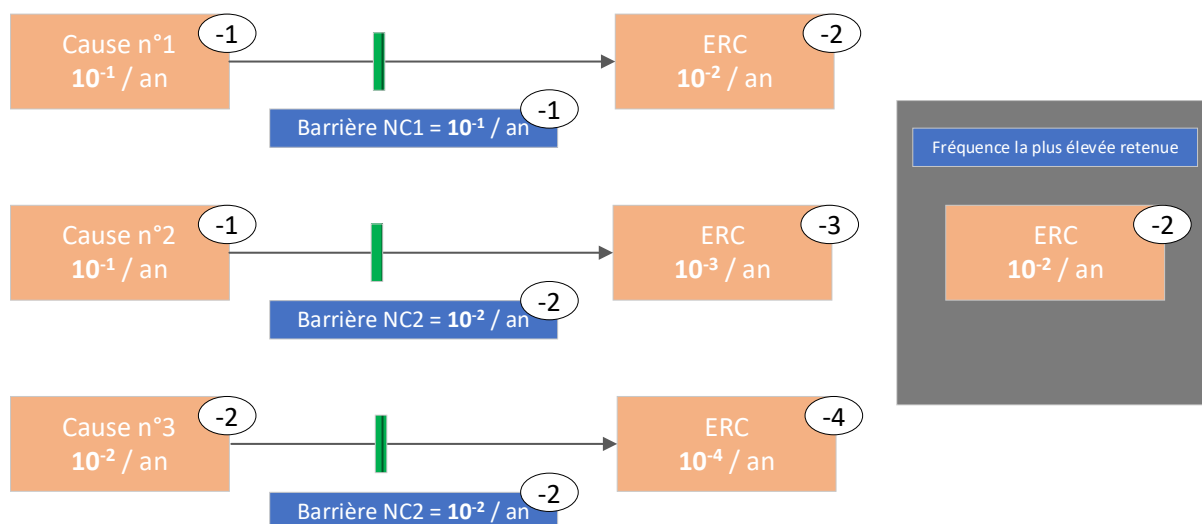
Cause n°1
$10^{-1}$ / an
-1

ERC
$10^{-2}$ / an
-2

Barrière NC1 = $10^{-1}$ / an
-1

Cause n°2
$10^{-1}$ / an
-1

ERC
$10^{-3}$ / an
-3

Barrière NC2 = $10^{-2}$ / an
-2

Cause n°3
$10^{-2}$ / an
-2

ERC
$10^{-4}$ / an
-4

Barrière NC2 = $10^{-2}$ / an
-2

Fréquence la plus élevée retenue

ERC
$10^{-2}$ / an
-2